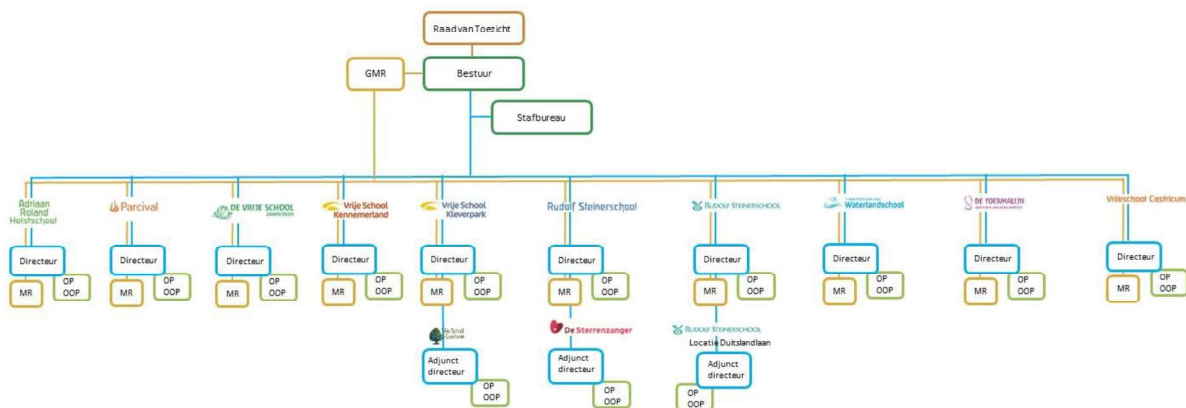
Raad van Toezicht

GMR

Bestuur

Stafbureau

Adriaan Roland Holstschool

Directeur

MR

OP OOP

Parcival

Directeur

MR

OP OOP

DE VRIJE SCHOOL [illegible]

Directeur

MR

OP OOP

Vrije School Kennemerland

Directeur

MR

OP OOP

Vrije School Kleverpark

Directeur

MR

OP OOP

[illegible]

Adjunct directeur

OP OOP

Rudolf Steinerschool

Directeur

MR

OP OOP

De Sterrenzanger

Adjunct directeur

OP OOP

RUDOLF STEINERSCHOOL

Directeur

MR

OP OOP

RUDOLF STEINERSCHOOL

Locatie Duitslandlaan

Adjunct directeur

OP OOP

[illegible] Waterlandschool

Directeur

MR

OP OOP

DE TOERMALIJN

Directeur

MR

OP OOP

Vrijeschool Castricum

Directeur

MR

OP OOP